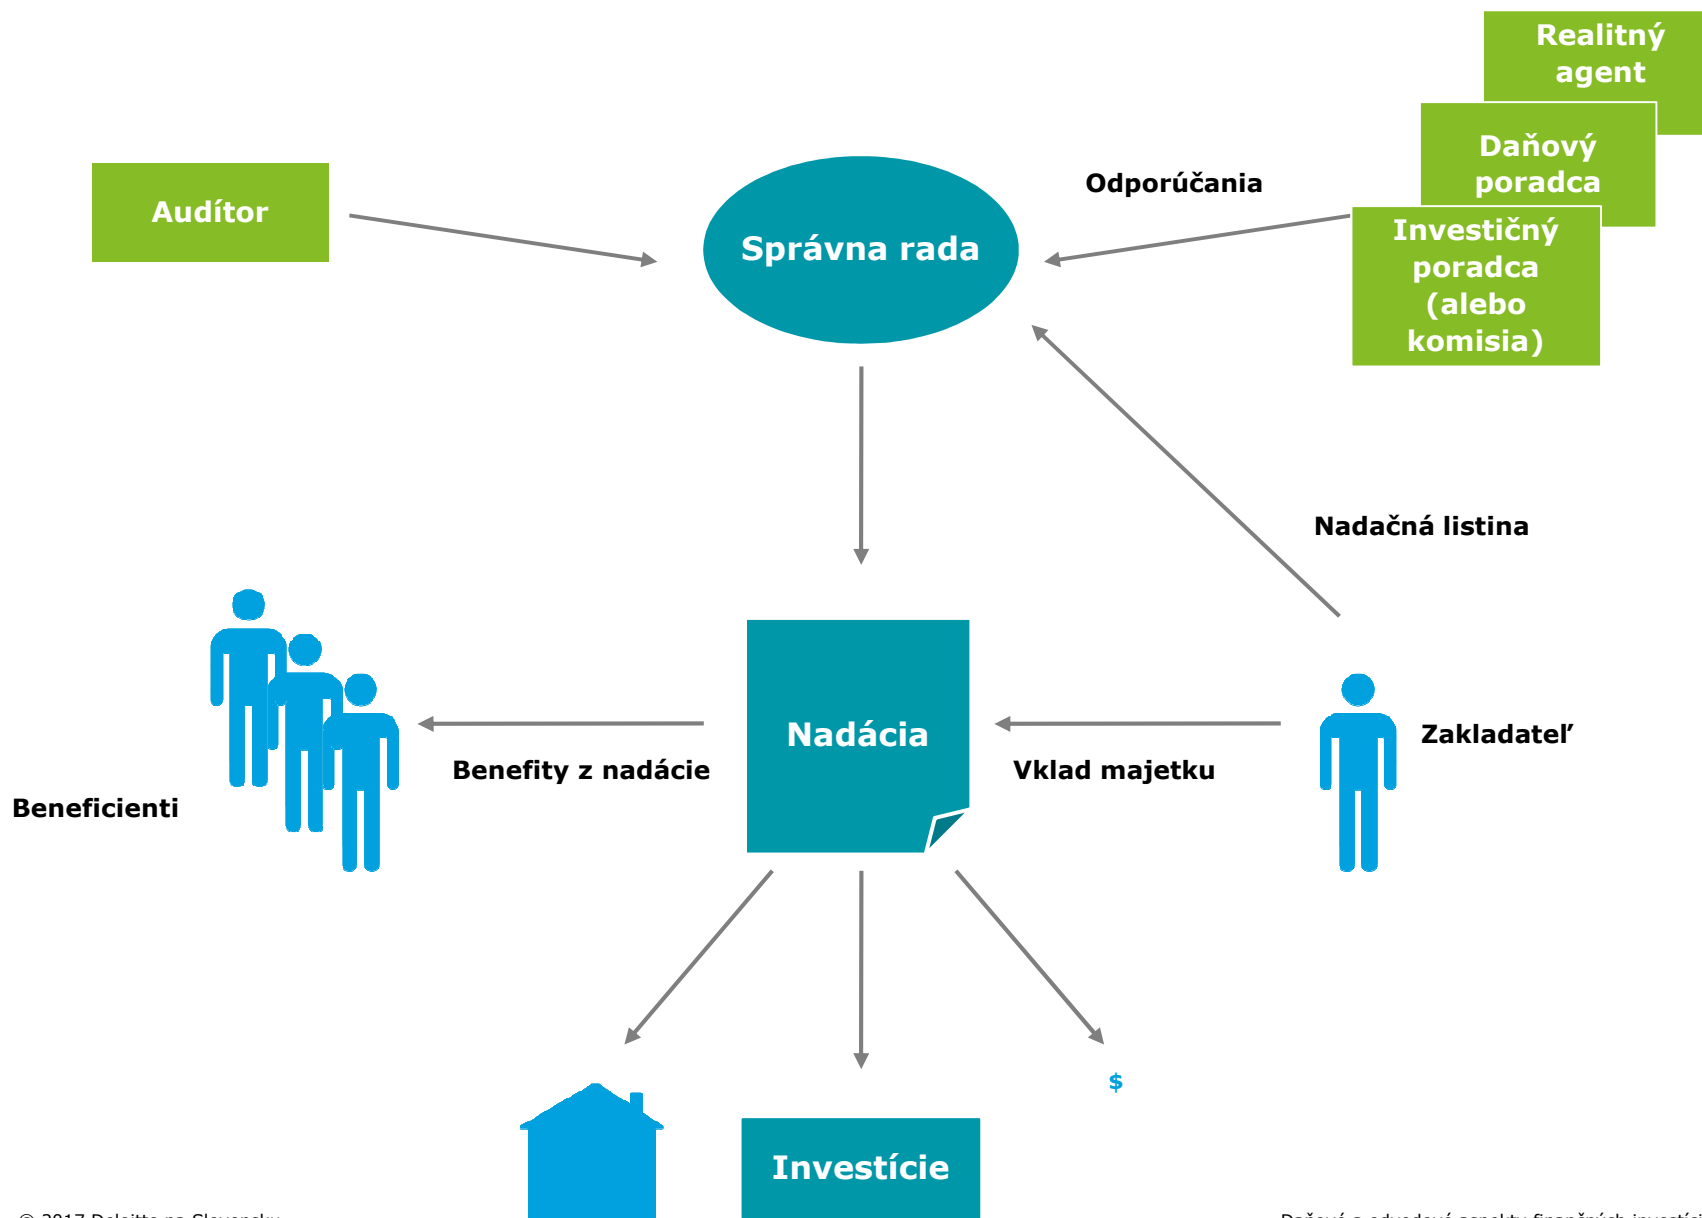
Realitný agent

Daňový poradca

Investičný poradca (alebo komisia)

Audítor

Správna rada

Odporúčania

Nadačná listina

Nadácia

Benefity z nadácie

Vklad majetku

Zakladateľ

Beneficienti

$

Investície

© 2017 Deloitte na Slovensku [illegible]

Daňové a odvodové aspekty finančných investícií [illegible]